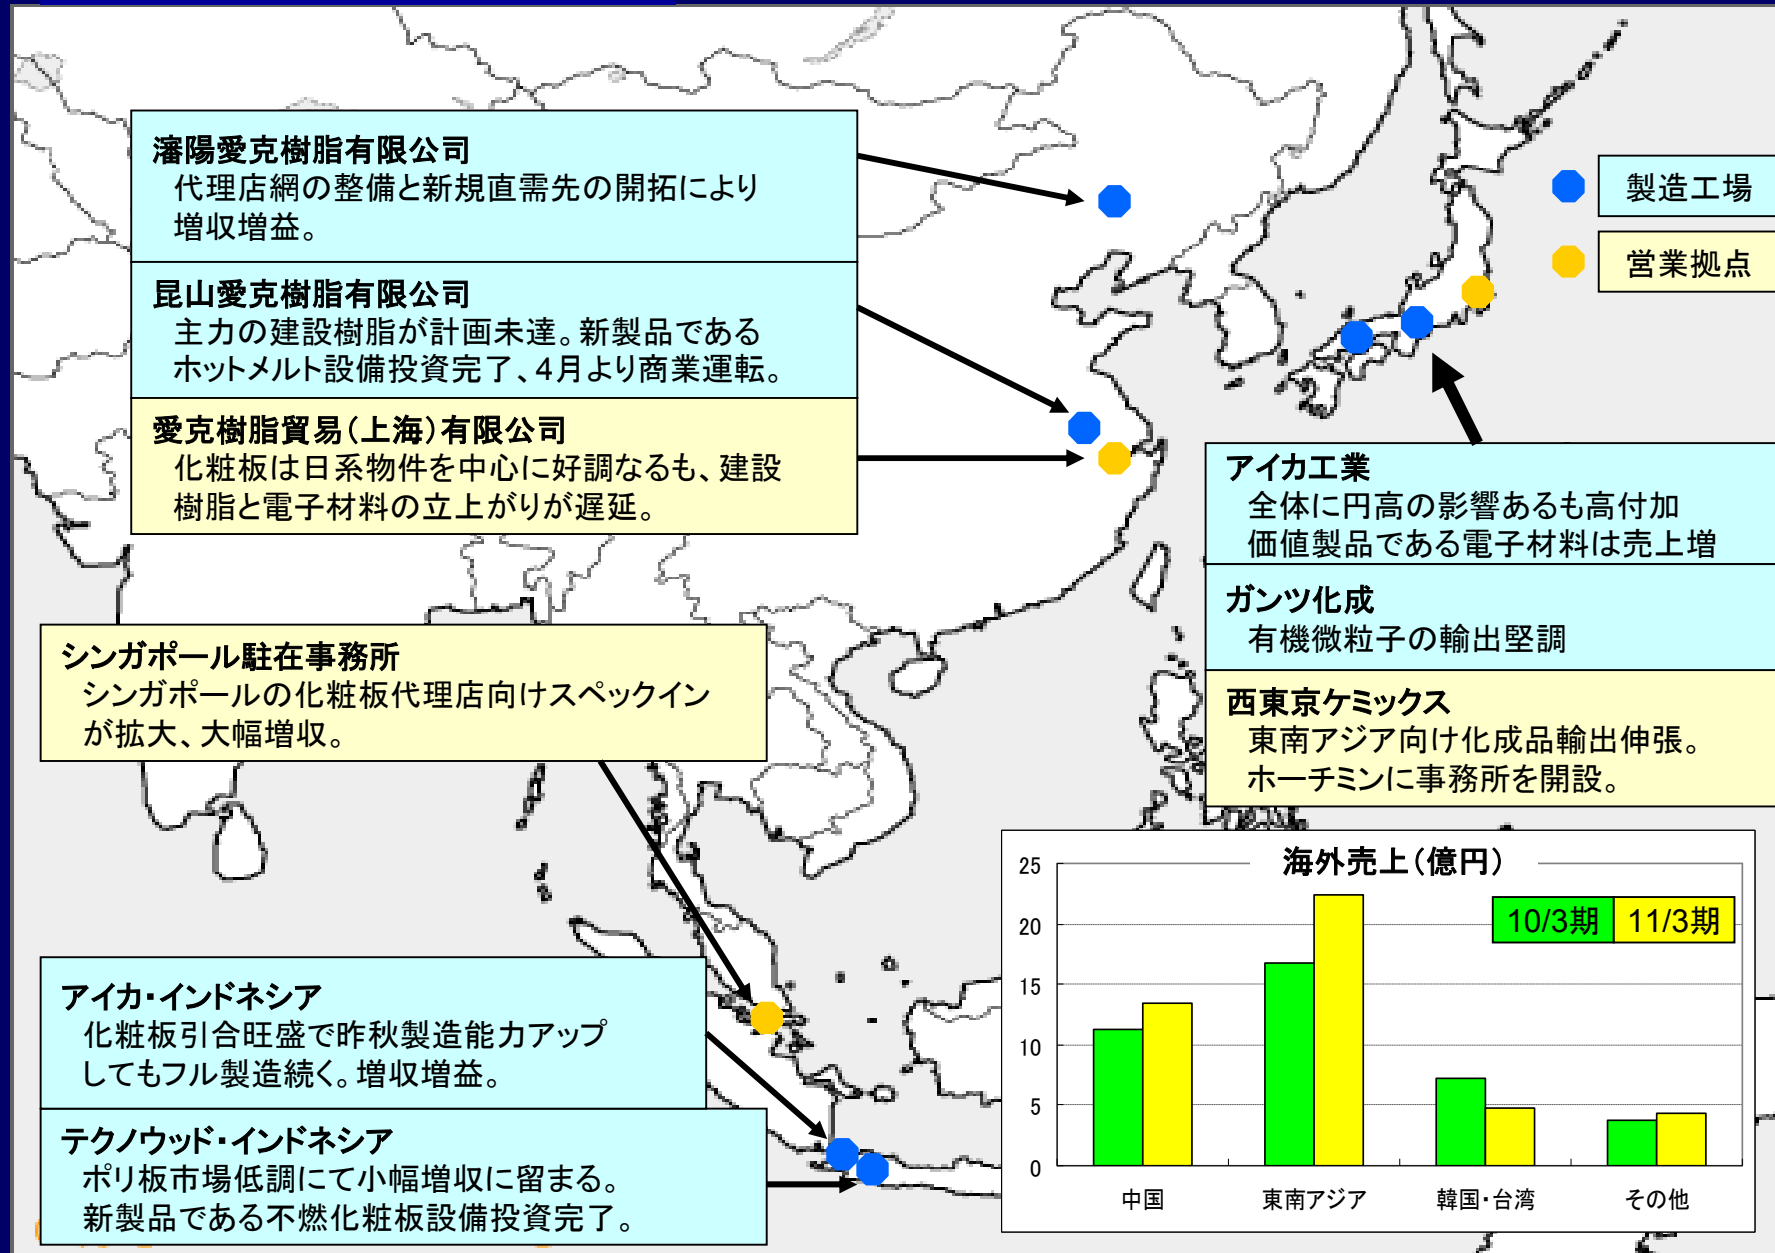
瀋陽愛克樹脂有限公司
代理店網の整備と新規直需先の開拓により増収増益。

昆山愛克樹脂有限公司
主力の建設樹脂が計画未達。新製品であるホットメルト設備投資完了、4月より商業運転。

愛克樹脂貿易（上海）有限公司
化粧板は日系物件を中心に好調なるも、建設樹脂と電子材料の立上がりが遅延。

製造工場

営業拠点

アイカ工業
全体に円高の影響あるも高付加価値製品である電子材料は売上増

ガンツ化成
有機微粒子の輸出堅調

西東京ケミックス
東南アジア向け化成品輸出伸張。ホーチミンに事務所を開設。

シンガポール駐在事務所
シンガポールの化粧板代理店向けスペックインが拡大、大幅増収。

アイカ・インドネシア
化粧板引合旺盛で昨秋製造能力アップしてもフル製造続く。増収増益。

テクノウッド・インドネシア
ポリ板市場低調にて小幅増収に留まる。
新製品である不燃化粧板設備投資完了。

海外売上（億円）
10/3期 11/3期
25
20
15
10
5
0
中国 東南アジア 韓国・台湾 その他